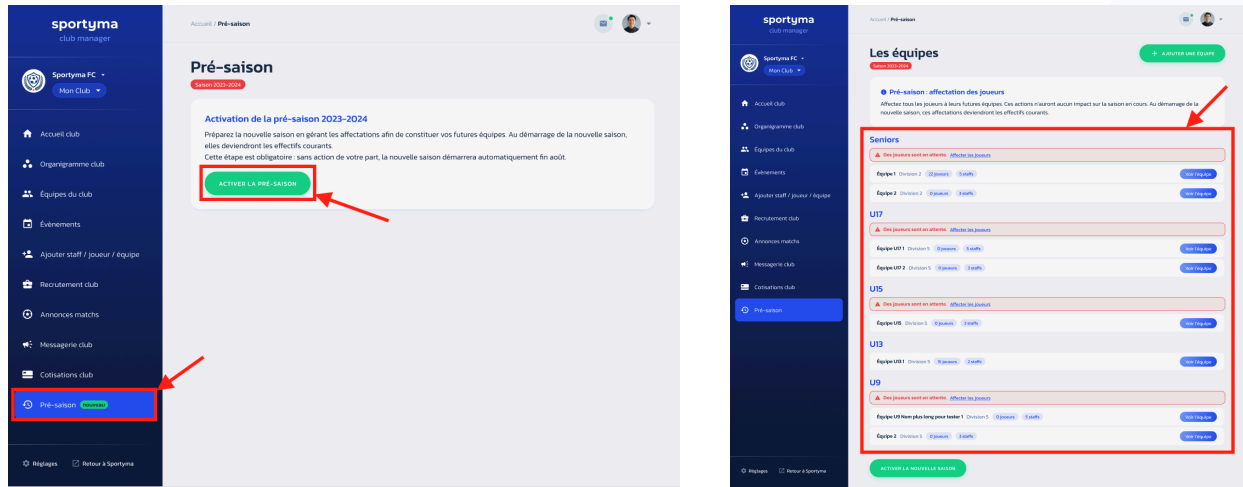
sportyma
club manager

Sportyma FC
Mon Club

Accueil club
Organigramme club
Équipes du club
Événements
Ajouter staff / joueur / équipe
Recrutement club
Annonces matchs
Messagerie club
Cotisations club
Pré-saison NOUVEAU

Réglages
Retour à Sportyma

Accueil / Pré-saison

Pré-saison
Saison 2023-2024

Activation de la pré-saison 2023-2024
Préparez la nouvelle saison en gérant les affectations afin de constituer vos futures équipes. Au démarrage de la nouvelle saison, elles deviendront les effectifs courants.
Cette étape est obligatoire : sans action de votre part, la nouvelle saison démarrera automatiquement fin août.

ACTIVER LA PRÉ-SAISON

sportyma
club manager

Sportyma FC
Mon Club

Accueil club
Organigramme club
Équipes du club
Événements
Ajouter staff / joueur / équipe
Recrutement club
Annonces matchs
Messagerie club
Cotisations club
Pré-saison

Réglages
Retour à Sportyma

Accueil / Pré-saison

Les équipes
Saison 2023-2024

+ AJOUTER UNE ÉQUIPE

Pré-saison : affectation des joueurs
Affectez tous les joueurs à leurs futures équipes. Ces actions n'auront aucun impact sur la saison en cours. Au démarrage de la nouvelle saison, ces affectations deviendront les effectifs courants.

Seniors
Des joueurs sont en attente. Affecter les joueurs
Équipe 1 Division 2 22 joueurs 3 staffs Voir l'équipe
Équipe 2 Division 2 0 joueurs 3 staffs Voir l'équipe

U17
Des joueurs sont en attente. Affecter les joueurs
Équipe U17 1 Division 5 0 joueurs 5 staffs Voir l'équipe
Équipe U17 2 Division 5 0 joueurs 3 staffs Voir l'équipe

U15
Des joueurs sont en attente. Affecter les joueurs
Équipe U15 Division 5 0 joueurs 2 staffs Voir l'équipe

U13
Équipe U13 1 Division 6 11 joueurs 2 staffs Voir l'équipe

U9
Des joueurs sont en attente. Affecter les joueurs
Équipe U9 Nom plus long pour tester 1 Division 5 0 joueurs 5 staffs Voir l'équipe
Équipe 2 Division 5 0 joueurs 3 staffs Voir l'équipe

ACTIVER LA NOUVELLE SAISON